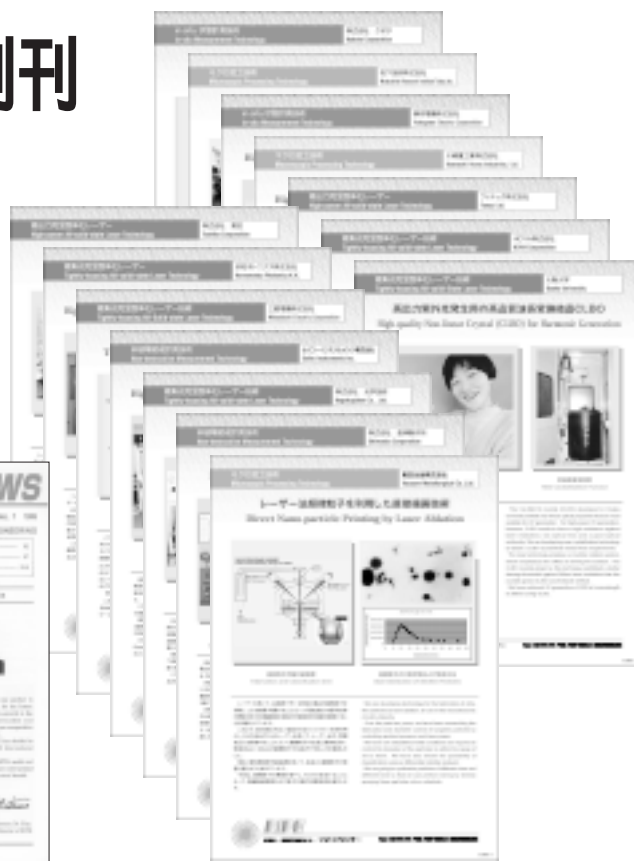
刊

WS

高出力紫外光発生用の高品質波長変換結晶CLBO
High-quality Non-linear Crystal (CLBO) for Harmonic Generation

レーザー法超微粒子を利用した直接描画技術
Direct Nano-particle Printing by Laser Ablation